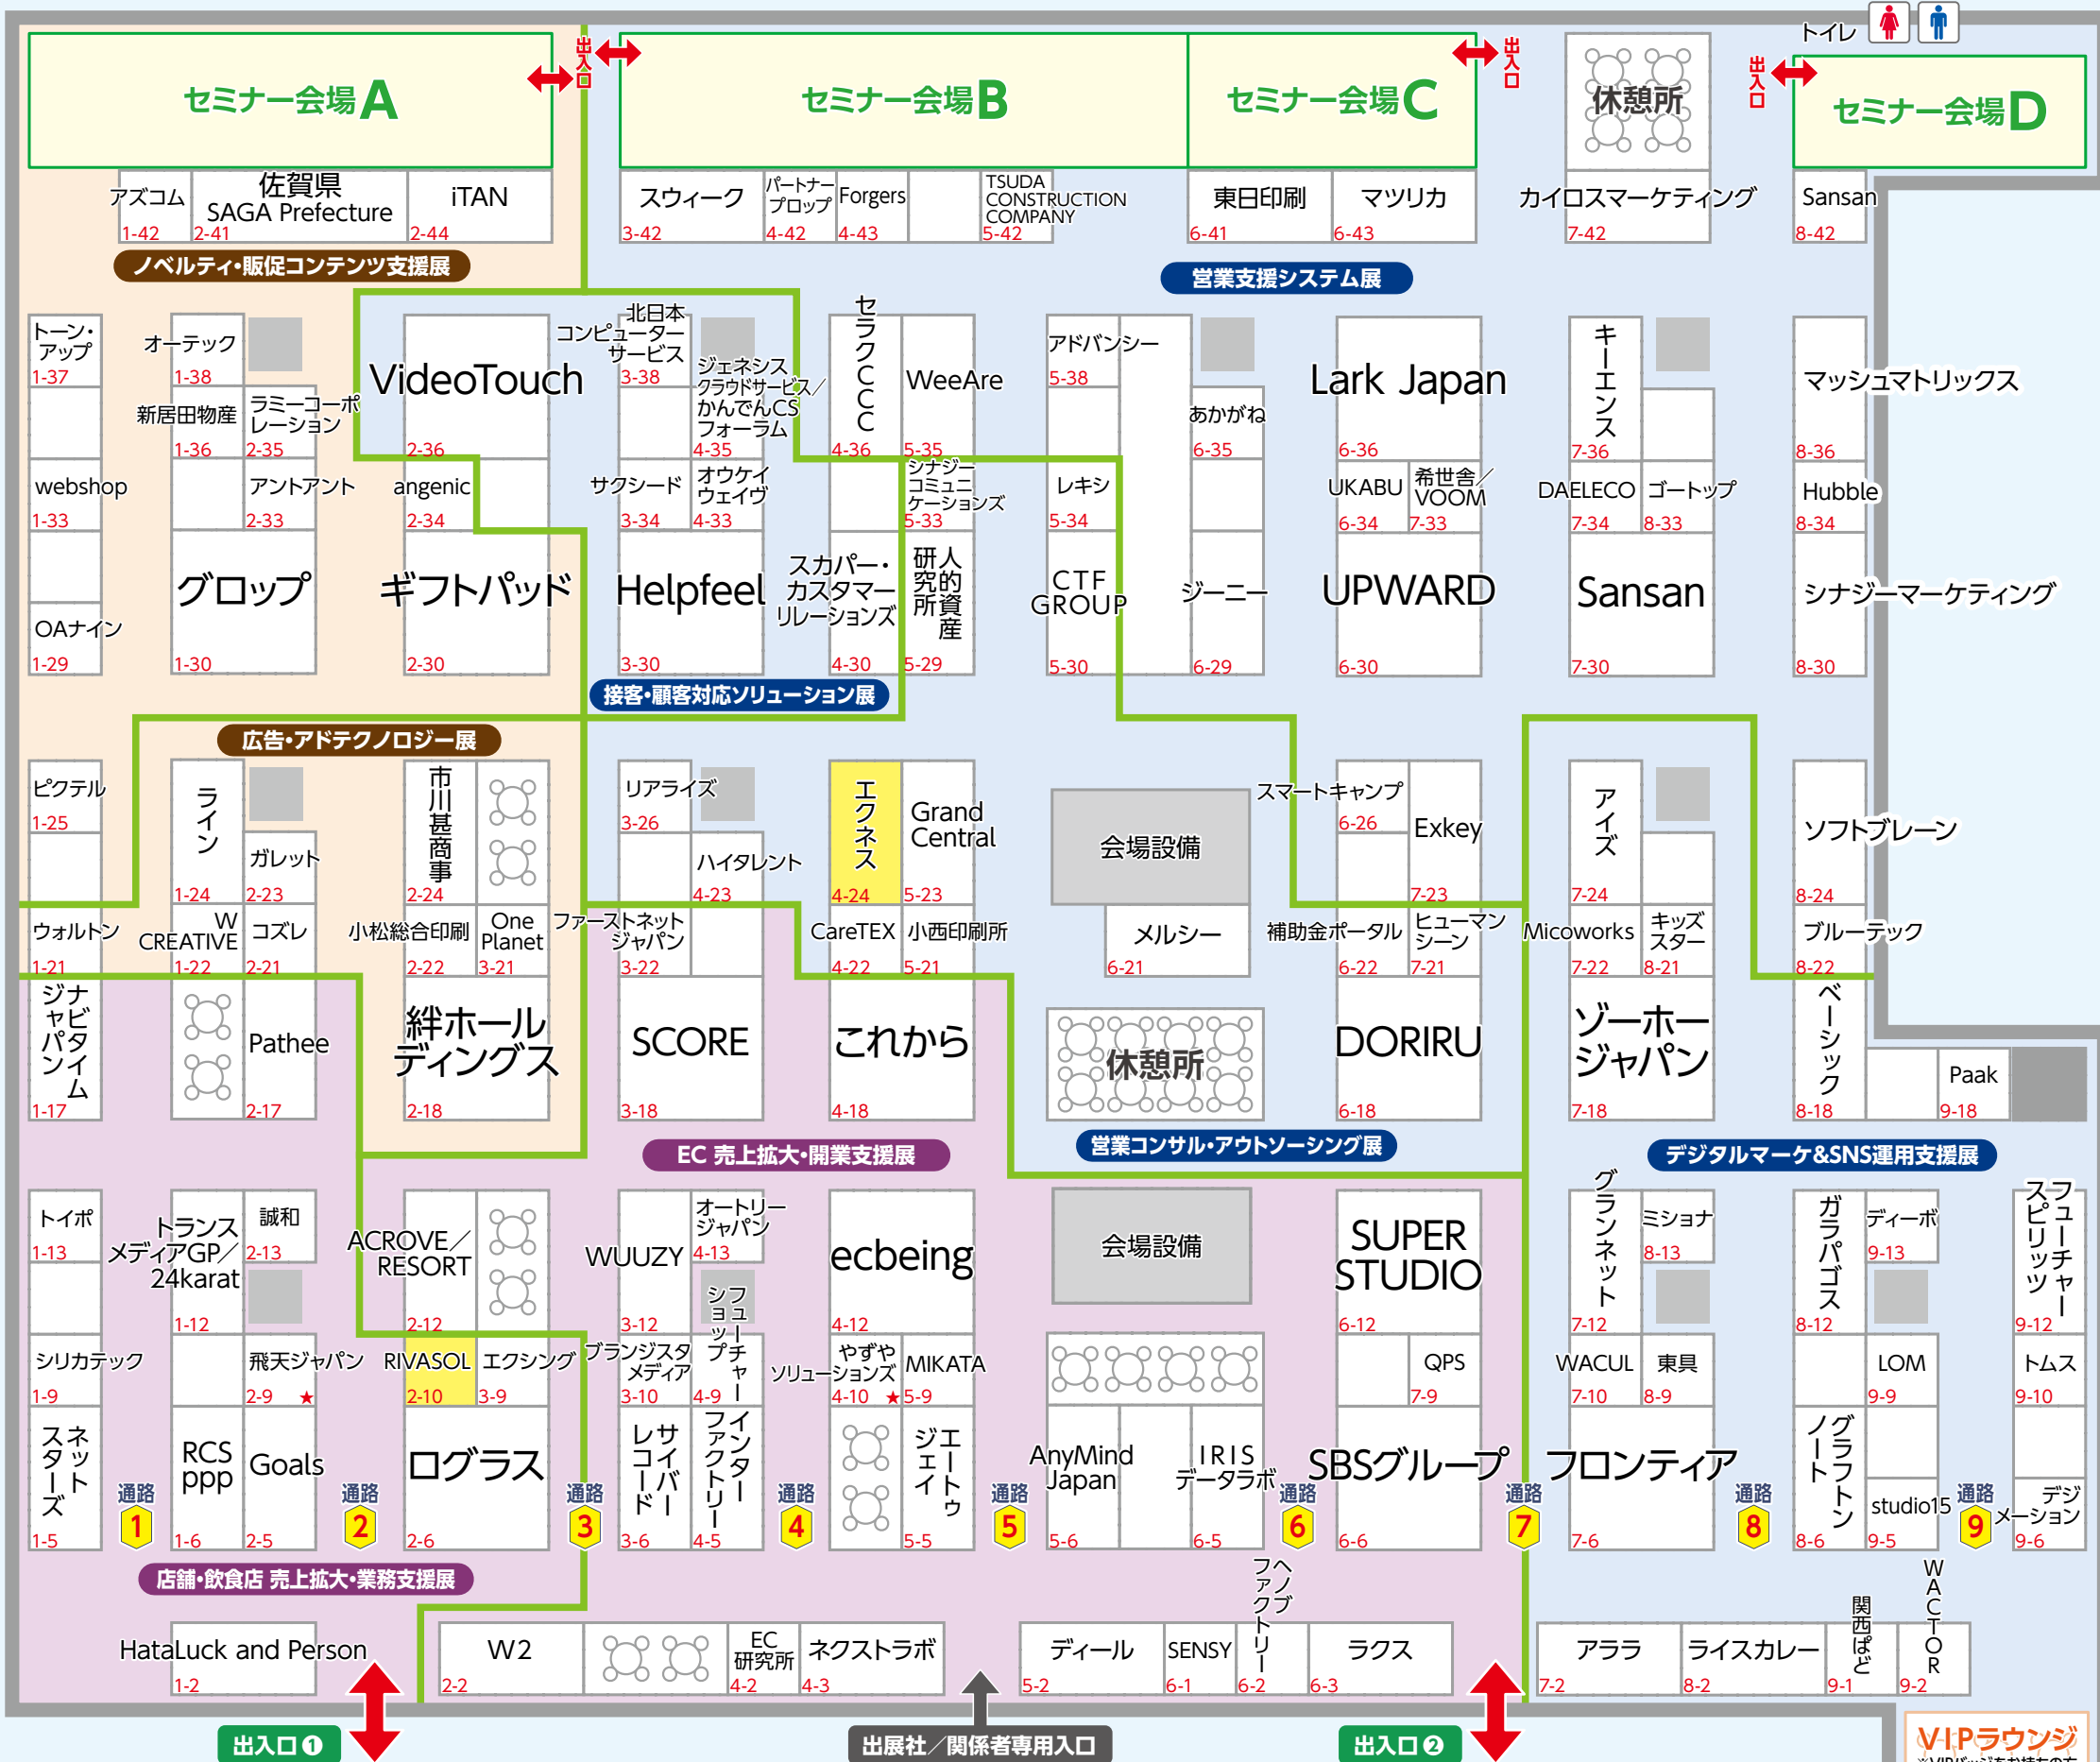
セミナー会場A
出入口
セミナー会場B
セミナー会場C
出入口
休憩所
トイレ
出入口
セミナー会場D

アズコム 1-42
佐賀県 SAGA Prefecture 2-41
iTAN 2-44
スウィーク 3-42
パートナープロップ 4-42
Forgers 4-43
TSUDA CONSTRUCTION COMPANY 5-42
東日印刷 6-41
マツリカ 6-43
カイロスマーケティング 7-42
Sansan 8-42

ノベルティ・販促コンテンツ支援展
営業支援システム展

トーン・アップ 1-37
オーテック 1-38
新居田物産 1-36
ラミーコーポレーション 2-35
VideoTouch 2-36
北日本コンピューターサービス 3-38
ジェネシスクラウドサービス／かんでんCSフォーラム 4-35
セラクCCC 4-36
WeeAre 5-35
アドバンシー 5-38
あかがね 6-35
Lark Japan 6-36
キーエンス 7-36
マッシュマトリックス 8-36
webshop 1-33
アントアント 2-33
angenic 2-34
サクシード 3-34
オウケイウェイヴ 4-33
シナジーコミュニケーションズ 5-33
レキシ 5-34
UKABU 6-34
希世舎／VOOM 7-33
DAELECO 7-34
ゴートップ 8-33
Hubble 8-34
OAナイン 1-29
グロップ 1-30
ギフトパッド 2-30
Helpfeel 3-30
スカパー・カスタマーリレーションズ 4-30
研究所人的資産 5-29
CTF GROUP 5-30
ジーニー 6-29
UPWARD 6-30
Sansan 7-30
シナジーマーケティング 8-30

接客・顧客対応ソリューション展
広告・アドテクノロジー展

ピクテル 1-25
ライン 1-24
ガレット 2-23
市川甚商事 2-24
リアライズ 3-26
ハイタレント 4-23
エクネス 4-24
Grand Central 5-23
会場設備
スマートキャンプ 6-26
Exkey 7-23
アイズ 7-24
ソフトブレーン 8-24
ウォルトン 1-21
W CREATIVE 1-22
コズレ 2-21
小松総合印刷 2-22
One Planet 3-21
ファーストネットジャパン 3-22
CareTEX 4-22
小西印刷所 5-21
メルシー 6-21
補助金ポータル 6-22
ヒューマンシーン 7-21
Micoworks 7-22
キッズスター 8-21
ブルーテック 8-22
ジャパンビタイム 1-17
Pathee 2-17
絆ホールディングス 2-18
SCORE 3-18
これから 4-18
休憩所
DORIRU 6-18
ゾーホージャパン 7-18
ベーシック 8-18
Paak 9-18

EC 売上拡大・開業支援展
営業コンサル・アウトソーシング展
デジタルマーケ&SNS運用支援展

トイポ 1-13
トランスメディアGP／24karat 1-12
誠和 2-13
ACROVE／RESORT 2-12
WUUZY 3-12
オートリージャパン 4-13
ecbeing 4-12
会場設備
SUPER STUDIO 6-12
グランネット 7-12
ミショナ 8-13
ガラパゴス 8-12
ディーボ 9-13
スピリッツフューチャー 9-12
シリカテック 1-9
飛天ジャパン 2-9 ★
RIVASOL 2-10
エクシング 3-9
ブランジスタメディア 3-10
シフュープチャー 4-9
やずやソリューションズ 4-10 ★
MIKATA 5-9
QPS 7-9
WACUL 7-10
東具 8-9
LOM 9-9
トムス 9-10
ネットスターズ 1-5
RCS ppp 1-6
Goals 2-5
ログラス 2-6
レコード 3-6
インターファクトリー 4-5
ジェイトゥ 5-5
AnyMind Japan 5-6
IRIS データラボ 6-5
SBSグループ 6-6
フロンティア 7-6
グラフトン ノート 8-6
studio15 9-5
デジメーション 9-6
通路 1
通路 2
通路 3
通路 4
通路 5
通路 6
通路 7
通路 8
通路 9

店舗・飲食店 売上拡大・業務支援展

HataLuck and Person 1-2
W2 2-2
EC研究所 4-2
ネクストラボ 4-3
ディール 5-2
SENSY 6-1
ヘンファクトリー 6-2
ラクス 6-3
アララ 7-2
ライスカレー 8-2
関西ぱど 9-1
WACTOR 9-2

出入口❶
出展社／関係者専用入口
出入口❷
VIPラウンジ